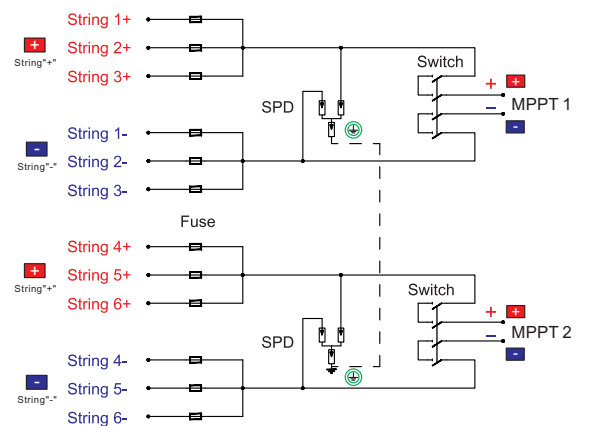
String 1+
String 2+
String 3+
+
String"+"
String 1-
String 2-
String 3-
-
String"-"
SPD
Switch
+ +
- MPPT 1
-
Fuse
String 4+
String 5+
String 6+
+
String"+"
String 4-
String 5-
String 6-
-
String"-"
SPD
Switch
+ +
- MPPT 2
-